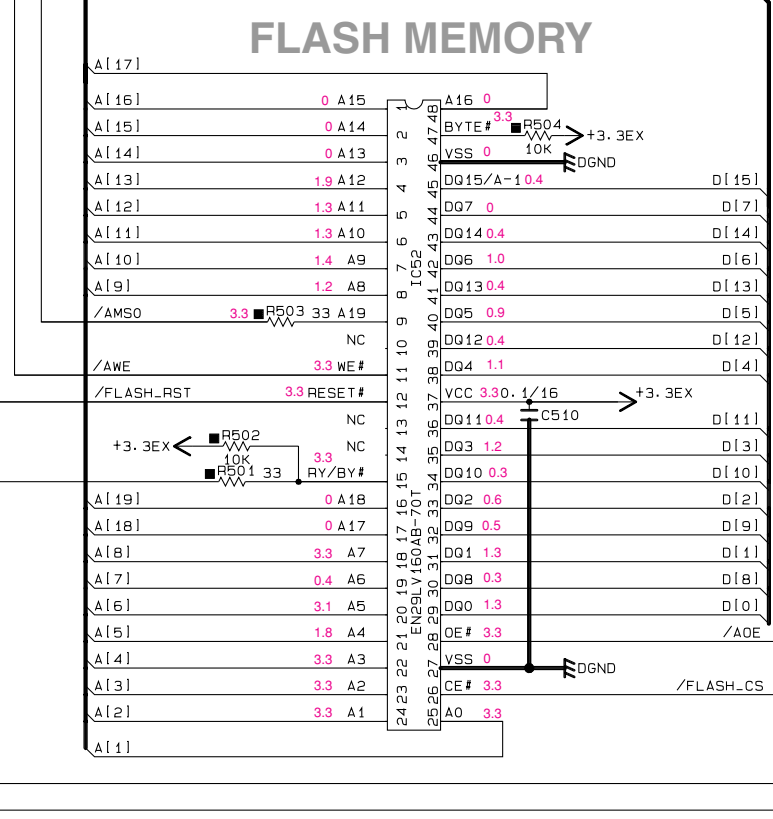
FLASH MEMORY

A[17]
A[16] 0 A15 1 48 A16 0
A[15] 0 A14 2 47 BYTE# 3.3 R504 10K +3.3EX
A[14] 0 A13 3 46 VSS 0 DGND
A[13] 1.9 A12 4 45 DQ15/A-1 0.4 D[15]
A[12] 1.3 A11 5 44 DQ7 0 D[7]
A[11] 1.3 A10 6 43 DQ14 0.4 D[14]
A[10] 1.4 A9 7 42 DQ6 1.0 D[6]
A[9] 1.2 A8 8 41 DQ13 0.4 D[13]
/AMS0 3.3 R503 33 A19 9 40 DQ5 0.9 D[5]
NC 10 39 DQ12 0.4 D[12]
/AWE 3.3 WE# 11 38 DQ4 1.1 D[4]
/FLASH_RST 3.3 RESET# 12 37 VCC 3.3 0.1/16 +3.3EX
NC 13 36 DQ11 0.4 C510 D[11]
+3.3EX R502 10K NC 14 35 DQ3 1.2 D[3]
R501 33 3.3 RY/BY# 15 34 DQ10 0.3 D[10]
A[19] 0 A18 16 33 DQ2 0.6 D[2]
A[18] 0 A17 17 32 DQ9 0.5 D[9]
A[8] 3.3 A7 18 31 DQ1 1.3 D[1]
A[7] 0.4 A6 19 30 DQ8 0.3 D[8]
A[6] 3.1 A5 20 29 DQ0 1.3 D[0]
A[5] 1.8 A4 21 28 OE# 3.3 /AOE
A[4] 3.3 A3 22 27 VSS 0 DGND
A[3] 3.3 A2 23 26 CE# 3.3 /FLASH_CS
A[2] 3.3 A1 24 25 A0 3.3
A[1]

IC52
EN29LV160AB-70T